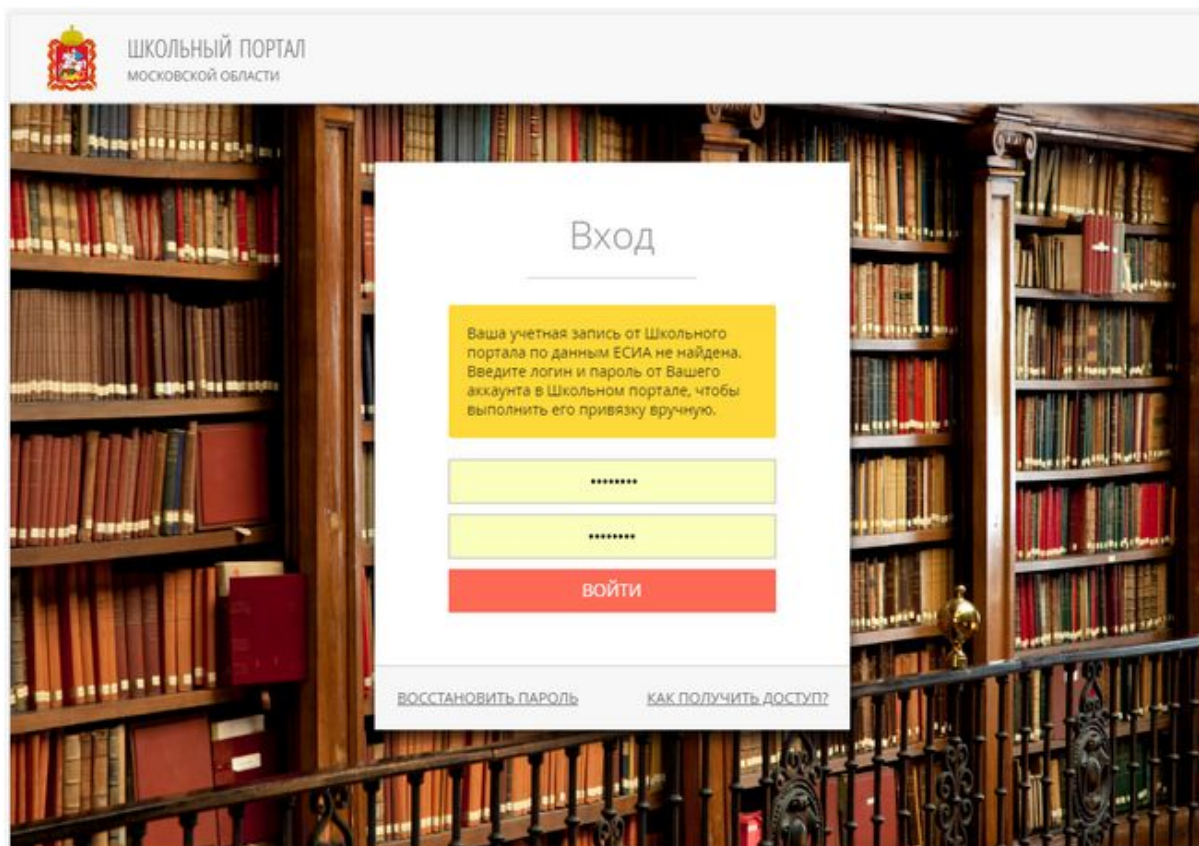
ШКОЛЬНЫЙ ПОРТАЛ
МОСКОВСКОЙ ОБЛАСТИ

Вход

Ваша учетная запись от Школьного портала по данным ЕСИА не найдена. Введите логин и пароль от Вашего аккаунта в Школьном портале, чтобы выполнить его привязку вручную.

•••••••••

•••••••••

ВОЙТИ

ВОССТАНОВИТЬ ПАРОЛЬ

КАК ПОЛУЧИТЬ ДОСТУП?